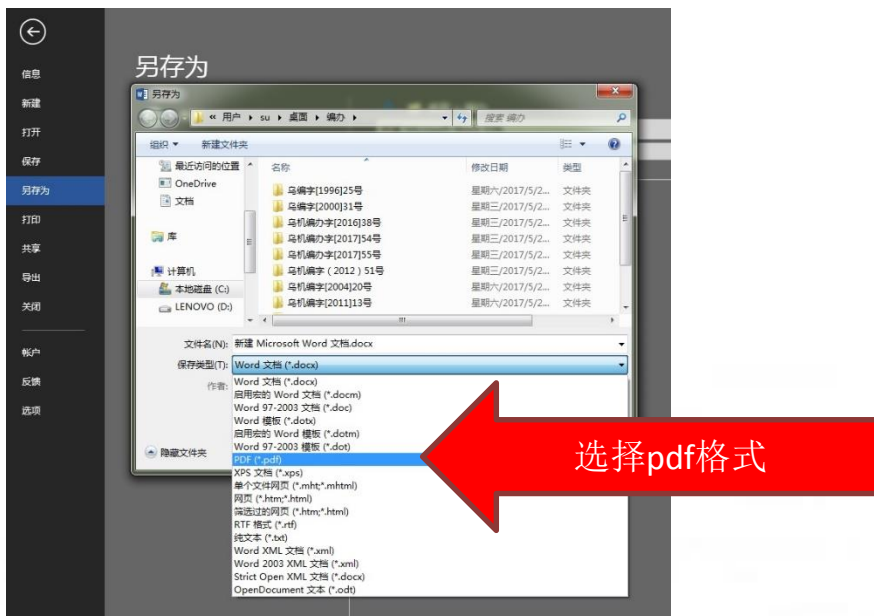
信息
新建
打开
保存
另存为
打印
共享
导出
关闭
帐户
反馈
选项

另存为

另存为
« 用户 ▸ su ▸ 桌面 ▸ 编办 ▸
搜索 编办
组织 ▾
新建文件夹

最近访问的位置
OneDrive
文档
库
计算机
本地磁盘 (C:)
LENOVO (D:)

| 名称 | 修改日期 | 类型 |
|---|---|---|
| 乌编字[1996]25号 | 星期六/2017/5/2... | 文件夹 |
| 乌编字[2000]31号 | 星期三/2017/5/2... | 文件夹 |
| 乌机编办字[2016]38号 | 星期三/2017/5/2... | 文件夹 |
| 乌机编办字[2017]54号 | 星期三/2017/5/2... | 文件夹 |
| 乌机编办字[2017]55号 | 星期三/2017/5/2... | 文件夹 |
| 乌机编字（2012）51号 | 星期三/2017/5/2... | 文件夹 |
| 乌机编字[2004]20号 | 星期三/2017/5/2... | 文件夹 |
| 乌机编字[2011]13号 | 星期三/2017/5/2... | 文件夹 |

文件名(N): 新建 Microsoft Word 文档.docx
保存类型(T): Word 文档 (*.docx)
作者:
隐藏文件夹

Word 文档 (*.docx)
启用宏的 Word 文档 (*.docm)
Word 97-2003 文档 (*.doc)
Word 模板 (*.dotx)
启用宏的 Word 模板 (*.dotm)
Word 97-2003 模板 (*.dot)
PDF (*.pdf)
XPS 文档 (*.xps)
单个文件网页 (*.mht;*.mhtml)
网页 (*.htm;*.html)
筛选过的网页 (*.htm;*.html)
RTF 格式 (*.rtf)
纯文本 (*.txt)
Word XML 文档 (*.xml)
Word 2003 XML 文档 (*.xml)
Strict Open XML 文档 (*.docx)
OpenDocument 文本 (*.odt)

选择pdf格式